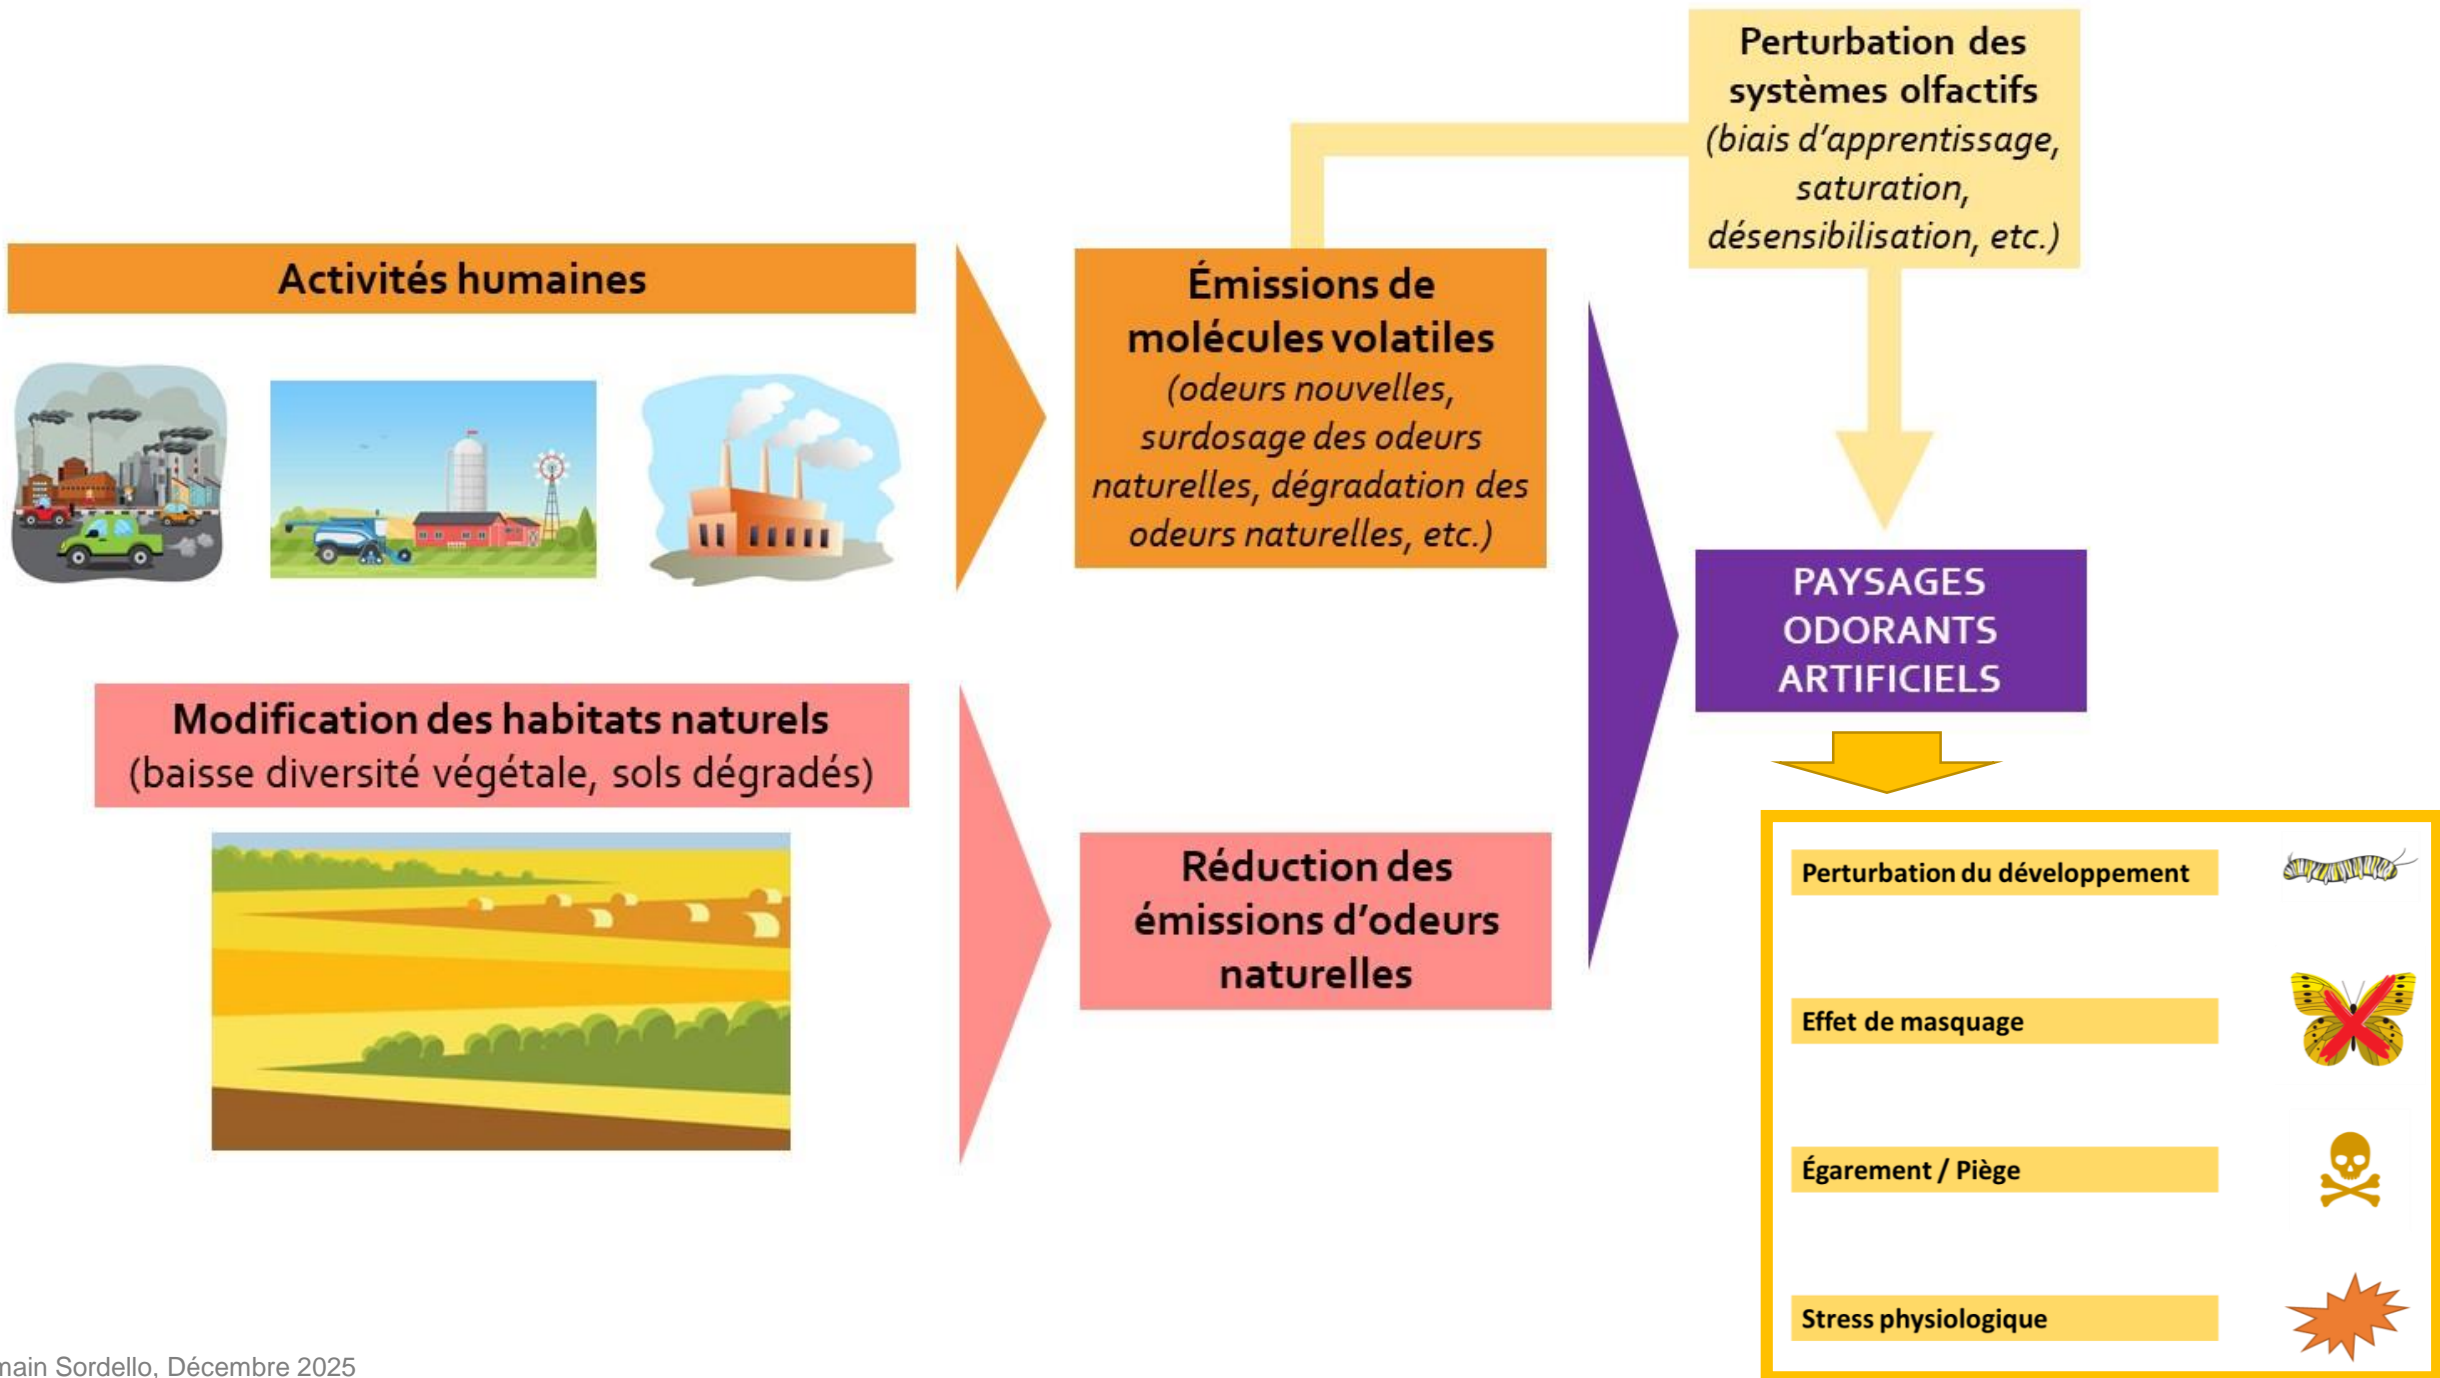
Activités humaines

Émissions de molécules volatiles (odeurs nouvelles, surdosage des odeurs naturelles, dégradation des odeurs naturelles, etc.)

Perturbation des systèmes olfactifs (biais d'apprentissage, saturation, désensibilisation, etc.)

PAYSAGES ODORANTS ARTIFICIELS

Modification des habitats naturels (baisse diversité végétale, sols dégradés)

Réduction des émissions d'odeurs naturelles

Perturbation du développement

Effet de masquage

Égarement / Piège

Stress physiologique

main Sordello, Décembre 2025